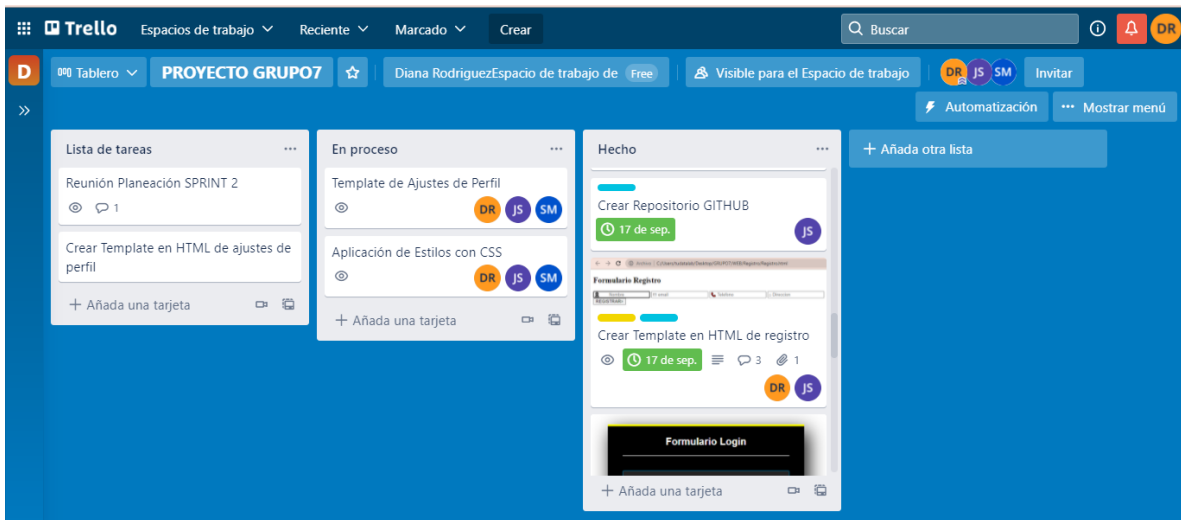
Trello Espacios de trabajo Reciente Marcado Crear Buscar DR

D Tablero PROYECTO GRUPO7 Diana RodriguezEspacio de trabajo de Free Visible para el Espacio de trabajo DR JS SM Invitar

Automatización Mostrar menú

Lista de tareas ...

Reunión Planeación SPRINT 2
1

Crear Template en HTML de ajustes de perfil

+ Añada una tarjeta

En proceso ...

Template de Ajustes de Perfil
DR JS SM

Aplicación de Estilos con CSS
DR JS SM

+ Añada una tarjeta

Hecho ...

Crear Repositorio GITHUB
17 de sep. JS

Formulario Registro
REGISTRAR

Crear Template en HTML de registro
17 de sep. 3 1
DR JS

Formulario Login

+ Añada una tarjeta

+ Añada otra lista